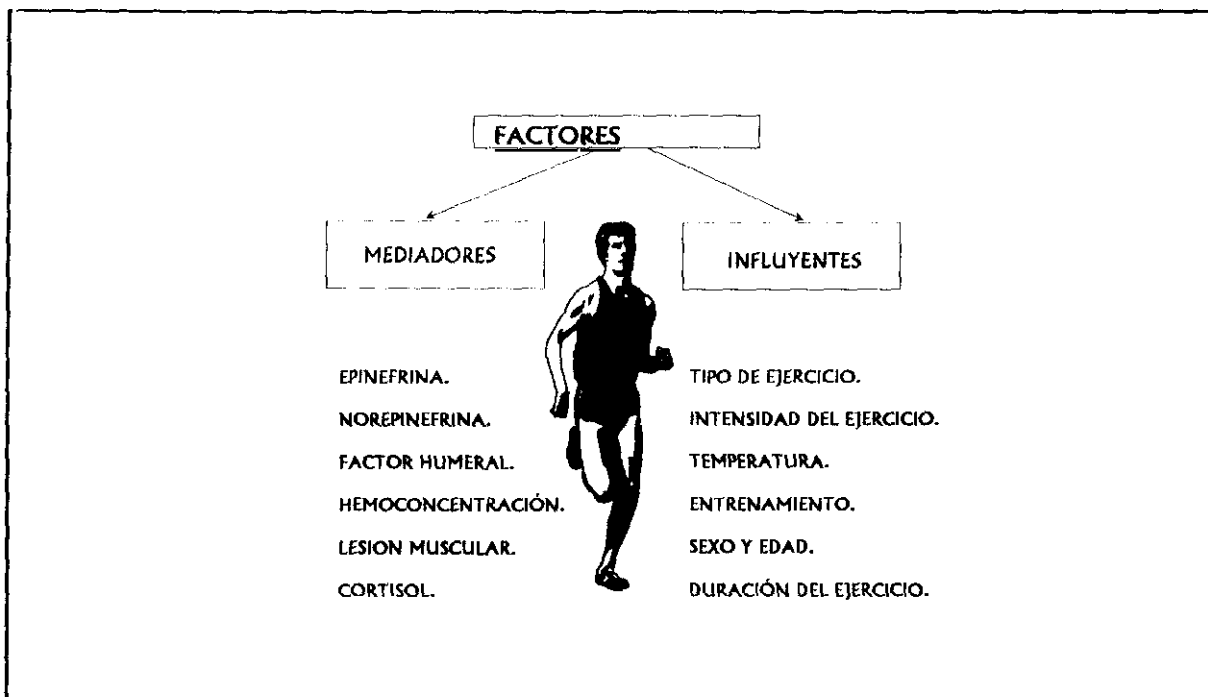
FACTORES

MEDIADORES

INFLUYENTES

EPINEFRINA.
NOREPINEFRINA.
FACTOR HUMERAL.
HEMOCONCENTRACIÓN.
LESION MUSCULAR.
CORTISOL.

TIPO DE EJERCICIO.
INTENSIDAD DEL EJERCICIO.
TEMPERATURA.
ENTRENAMIENTO.
SEXO Y EDAD.
DURACIÓN DEL EJERCICIO.